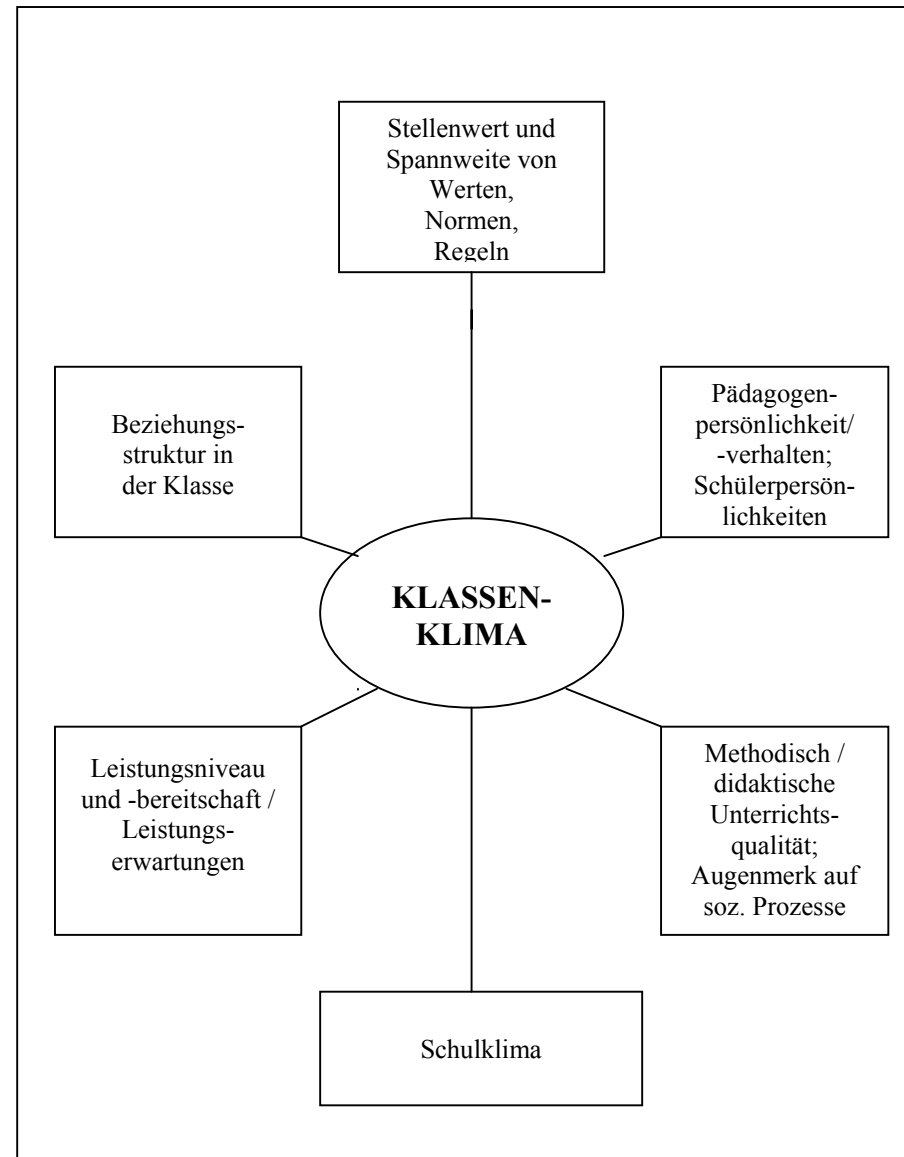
Stellenwert und Spannweite von Werten, Normen, Regeln

Beziehungsstruktur in der Klasse

Pädagogenpersönlichkeit/ -verhalten; Schülerpersönlichkeiten

**KLASSEN-KLIMA**

Leistungsniveau und -bereitschaft / Leistungserwartungen

Methodisch / didaktische Unterrichtsqualität; Augenmerk auf soz. Prozesse

Schulklima